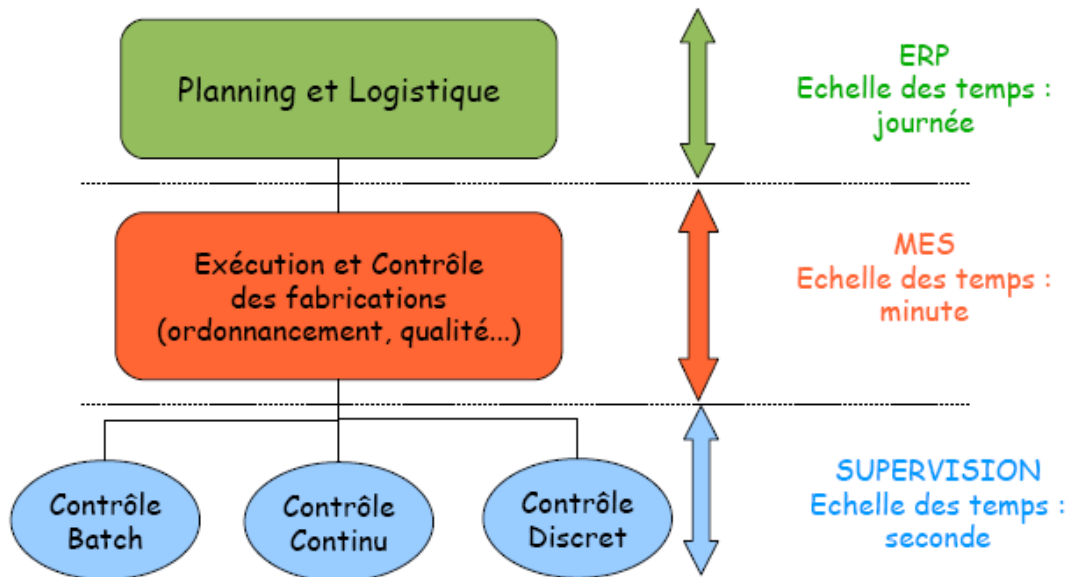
Planning et Logistique

ERP
Echelle des temps : journée

Exécution et Contrôle des fabrications (ordonnancement, qualité...)

MES
Echelle des temps : minute

Contrôle Batch

Contrôle Continu

Contrôle Discret

SUPERVISION
Echelle des temps : seconde